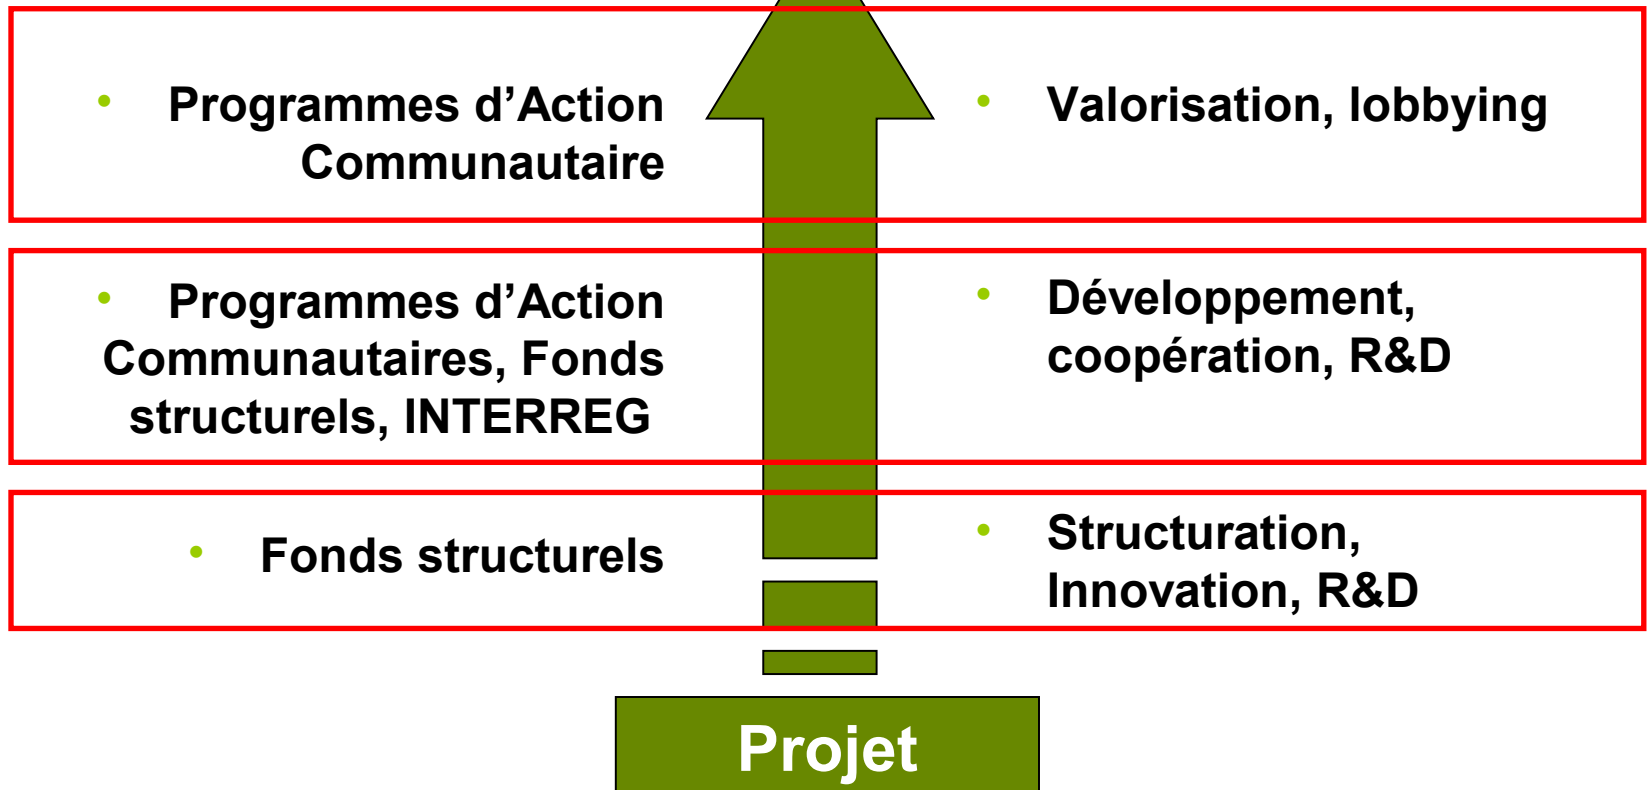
• Programmes d’Action Communautaire

• Valorisation, lobbying

• Programmes d’Action Communautaires, Fonds structurels, INTERREG

• Développement, coopération, R&D

• Fonds structurels

• Structuration, Innovation, R&D

Projet